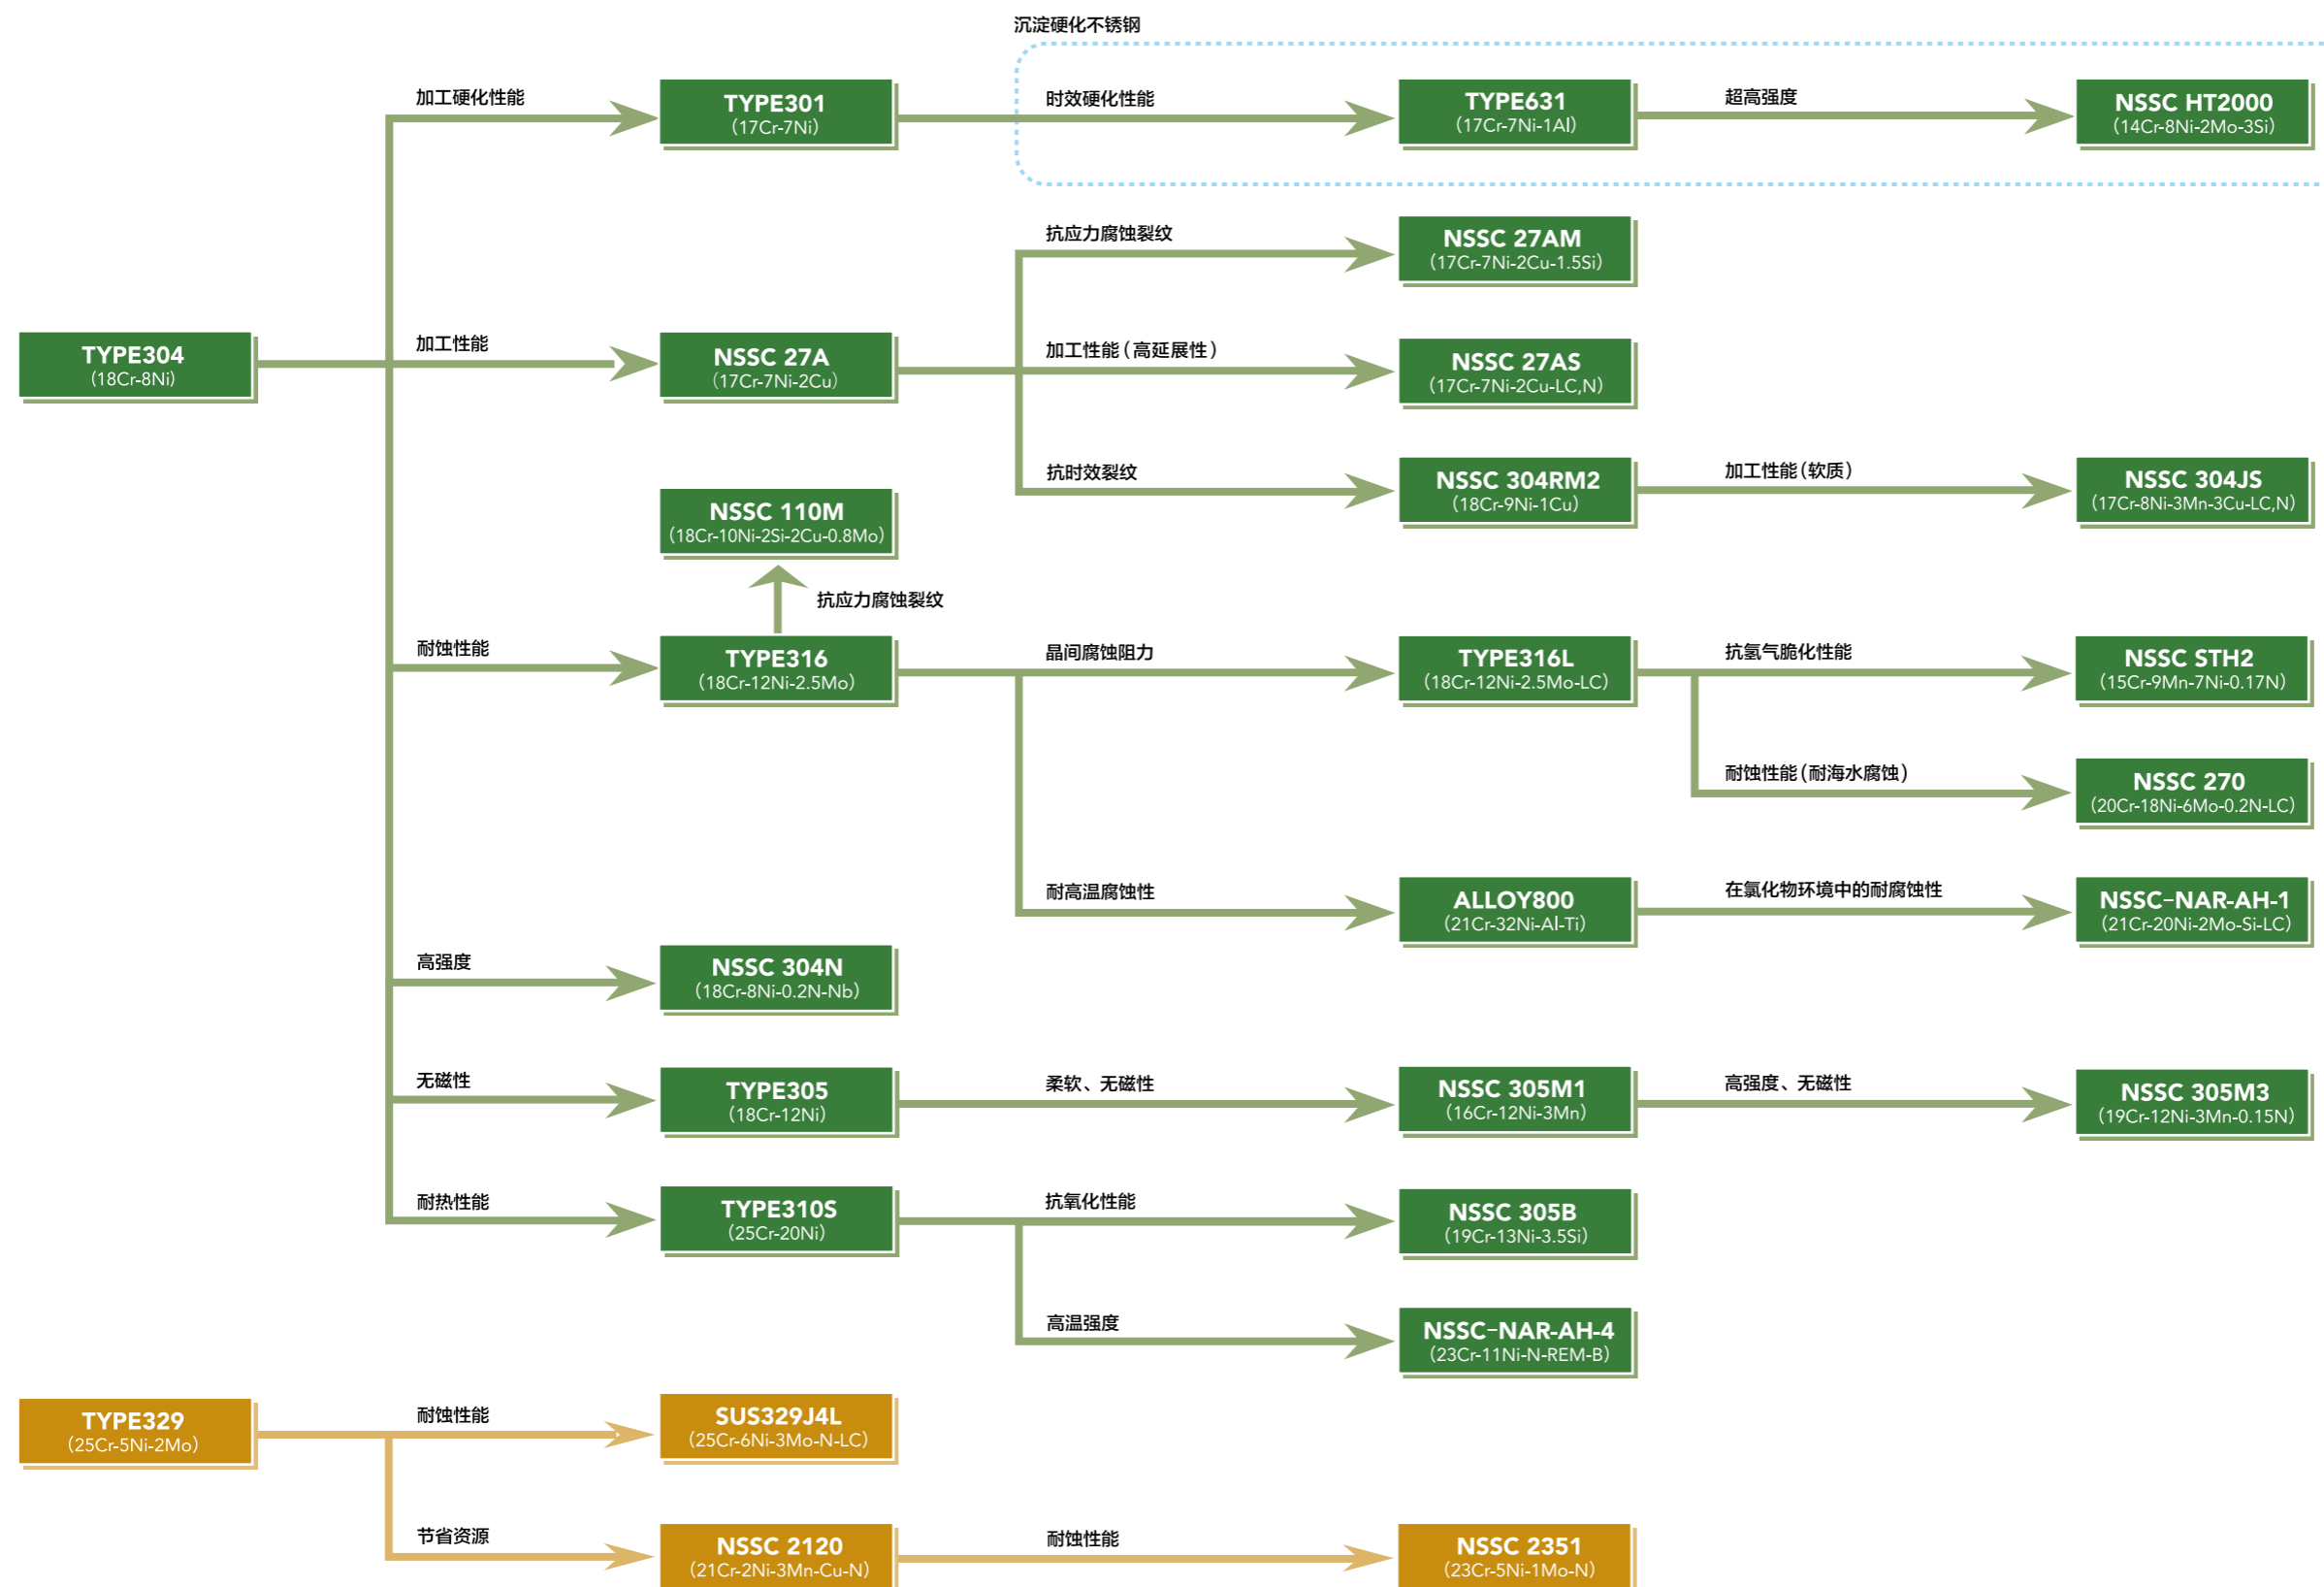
沉淀硬化不锈钢

加工硬化性能

TYPE301
(17Cr-7Ni)

时效硬化性能

TYPE631
(17Cr-7Ni-1Al)

超高强度

NSSC HT2000
(14Cr-8Ni-2Mo-3Si)

抗应力腐蚀裂纹

NSSC 27AM
(17Cr-7Ni-2Cu-1.5Si)

TYPE304
(18Cr-8Ni)

加工性能

NSSC 27A
(17Cr-7Ni-2Cu)

加工性能(高延展性)

NSSC 27AS
(17Cr-7Ni-2Cu-LC,N)

抗时效裂纹

NSSC 304RM2
(18Cr-9Ni-1Cu)

加工性能(软质)

NSSC 304JS
(17Cr-8Ni-3Mn-3Cu-LC,N)

NSSC 110M
(18Cr-10Ni-2Si-2Cu-0.8Mo)

抗应力腐蚀裂纹

耐蚀性能

TYPE316
(18Cr-12Ni-2.5Mo)

晶间腐蚀阻力

TYPE316L
(18Cr-12Ni-2.5Mo-LC)

抗氢气脆化性能

NSSC STH2
(15Cr-9Mn-7Ni-0.17N)

耐蚀性能(耐海水腐蚀)

NSSC 270
(20Cr-18Ni-6Mo-0.2N-LC)

耐高温腐蚀性

ALLOY800
(21Cr-32Ni-Al-Ti)

在氯化物环境中的耐腐蚀性

NSSC-NAR-AH-1
(21Cr-20Ni-2Mo-Si-LC)

高强度

NSSC 304N
(18Cr-8Ni-0.2N-Nb)

无磁性

TYPE305
(18Cr-12Ni)

柔软、无磁性

NSSC 305M1
(16Cr-12Ni-3Mn)

高强度、无磁性

NSSC 305M3
(19Cr-12Ni-3Mn-0.15N)

耐热性能

TYPE310S
(25Cr-20Ni)

抗氧化性能

NSSC 305B
(19Cr-13Ni-3.5Si)

高温强度

NSSC-NAR-AH-4
(23Cr-11Ni-N-REM-B)

TYPE329
(25Cr-5Ni-2Mo)

耐蚀性能

SUS329J4L
(25Cr-6Ni-3Mo-N-LC)

节省资源

NSSC 2120
(21Cr-2Ni-3Mn-Cu-N)

耐蚀性能

NSSC 2351
(23Cr-5Ni-1Mo-N)